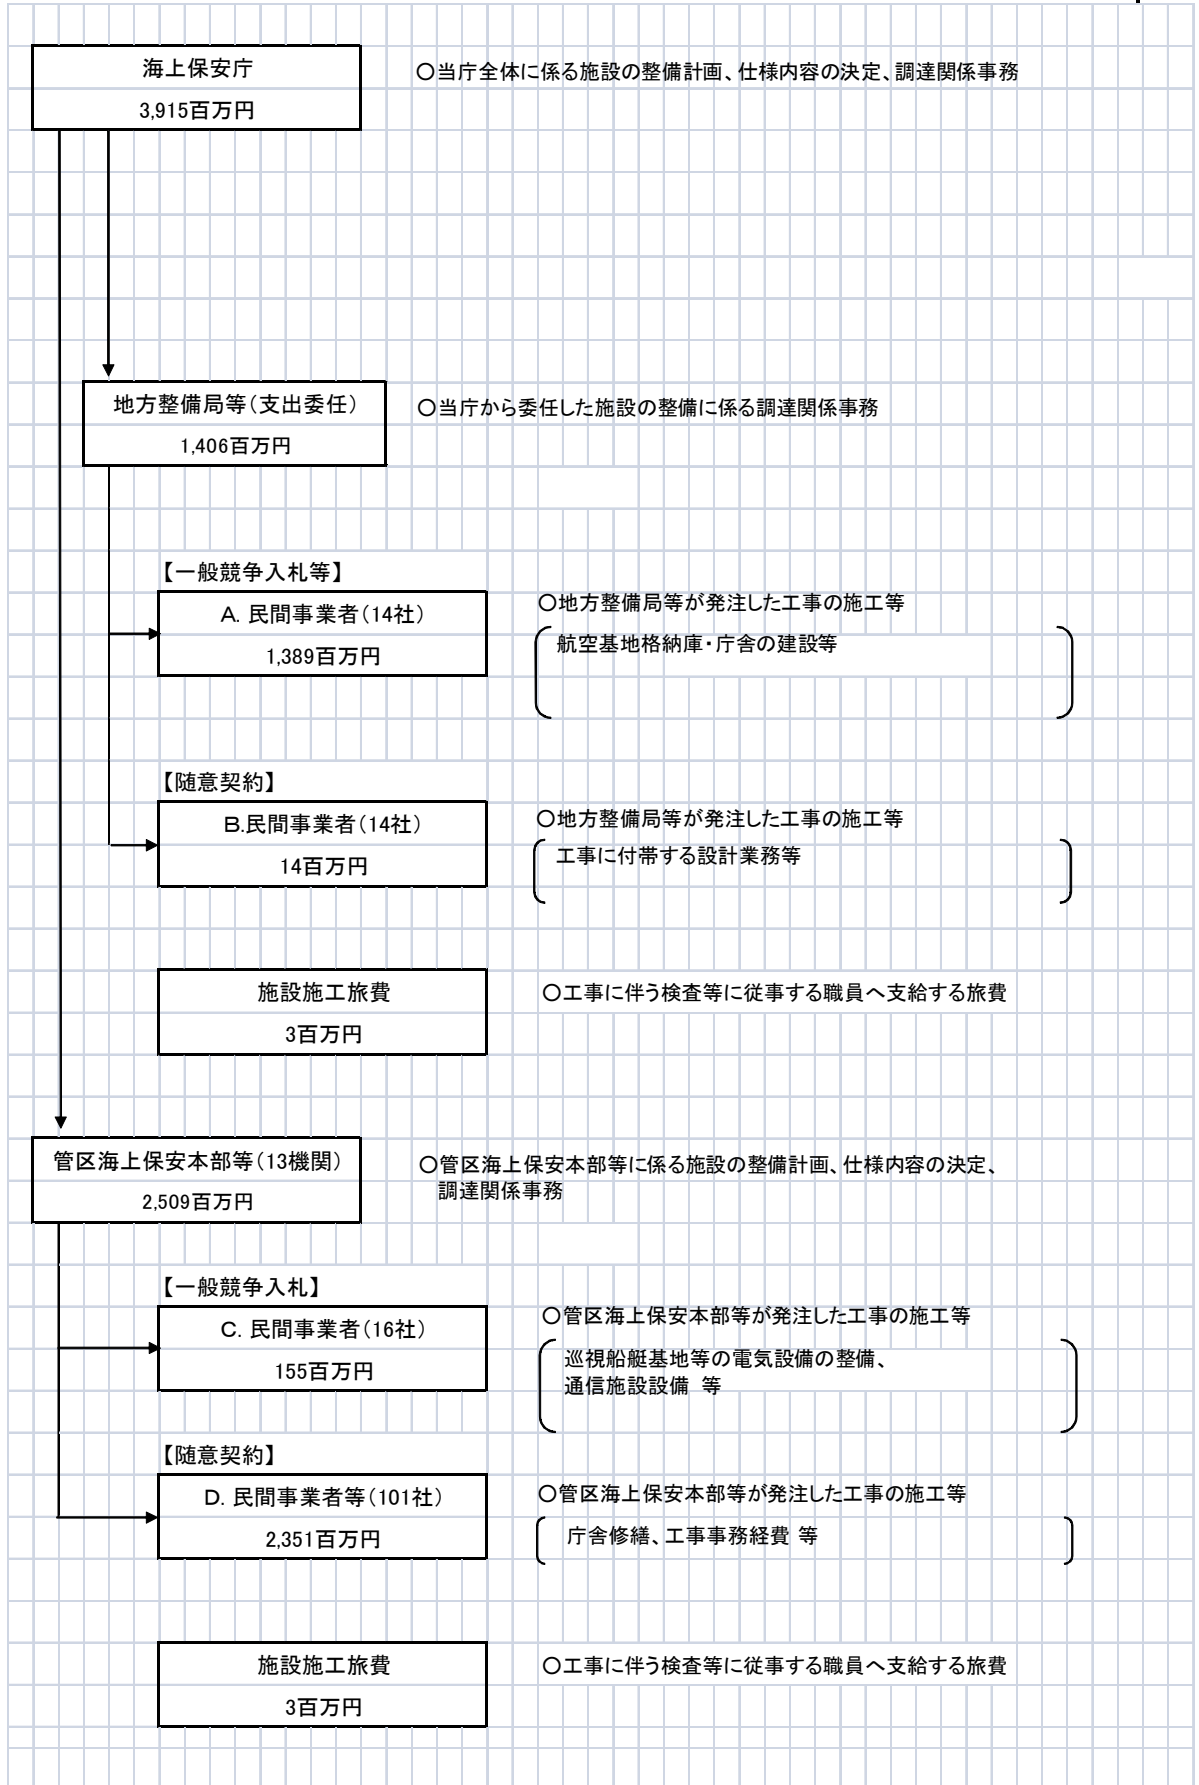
海上保安庁
3,915百万円

○当庁全体に係る施設の整備計画、仕様内容の決定、調達関係事務

地方整備局等（支出委任）
1,406百万円

○当庁から委任した施設の整備に係る調達関係事務

【一般競争入札等】
A. 民間事業者（14社）
1,389百万円

○地方整備局等が発注した工事の施工等
航空基地格納庫・庁舎の建設等

【随意契約】
B.民間事業者（14社）
14百万円

○地方整備局等が発注した工事の施工等
工事に付帯する設計業務等

施設施工旅費
3百万円

○工事に伴う検査等に従事する職員へ支給する旅費

管区海上保安本部等（13機関）
2,509百万円

○管区海上保安本部等に係る施設の整備計画、仕様内容の決定、調達関係事務

【一般競争入札】
C. 民間事業者（16社）
155百万円

○管区海上保安本部等が発注した工事の施工等
巡視船艇基地等の電気設備の整備、通信施設設備 等

【随意契約】
D. 民間事業者等（101社）
2,351百万円

○管区海上保安本部等が発注した工事の施工等
庁舎修繕、工事事務経費 等

施設施工旅費
3百万円

○工事に伴う検査等に従事する職員へ支給する旅費